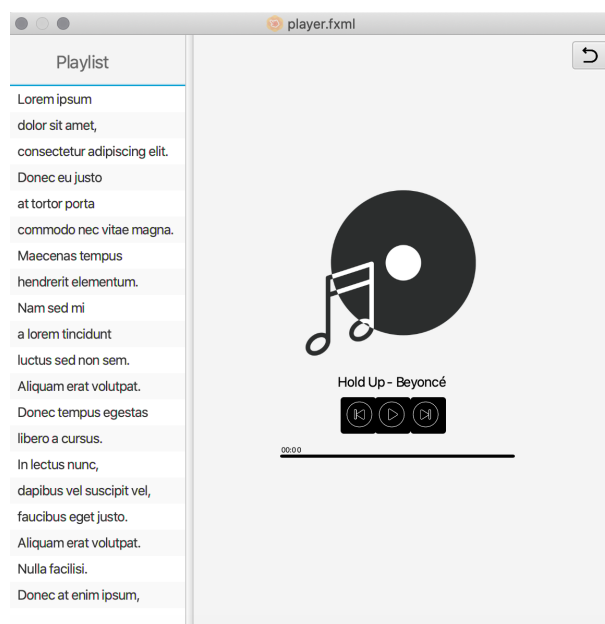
player.fxml

Playlist

Lorem ipsum
dolor sit amet,
consectetur adipiscing elit.
Donec eu justo
at tortor porta
commodo nec vitae magna.
Maecenas tempus
hendrerit elementum.
Nam sed mi
a lorem tincidunt
luctus sed non sem.
Aliquam erat volutpat.
Donec tempus egestas
libero a cursus.
In lectus nunc,
dapibus vel suscipit vel,
faucibus eget justo.
Aliquam erat volutpat.
Nulla facilisi.
Donec at enim ipsum,

Hold Up - Beyoncé

00:00